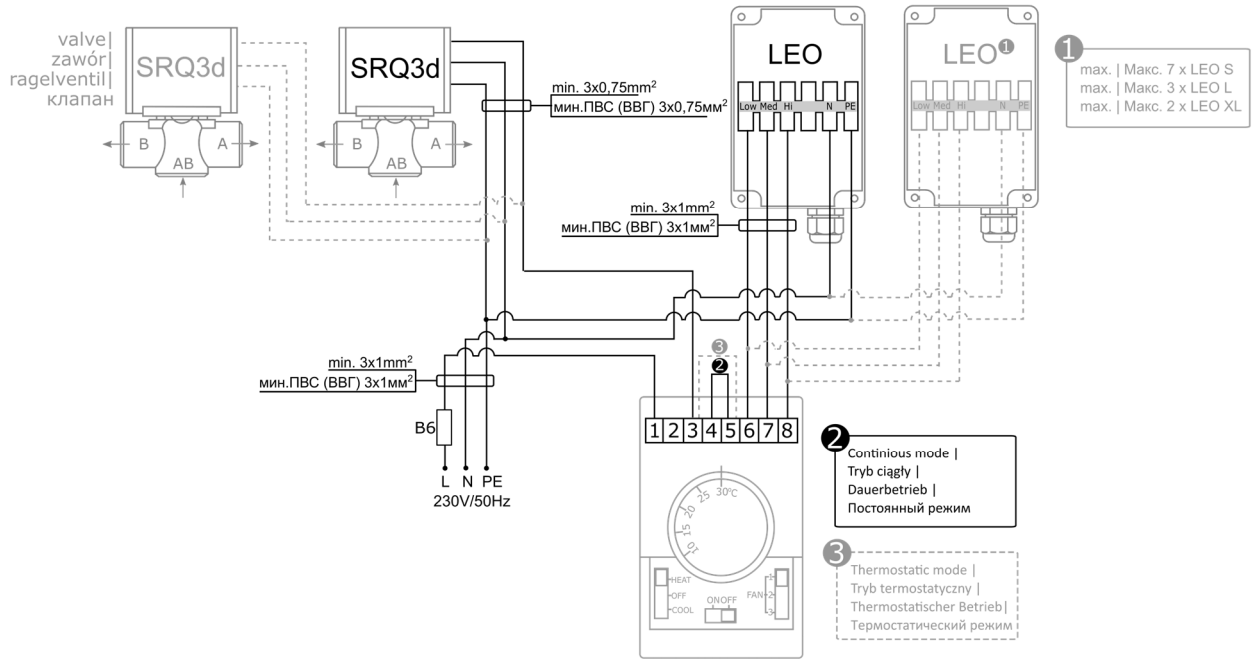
valve|
zawór|
ragelventil|
клапан

SRQ3d

B AB A

SRQ3d

B AB A

min. 3x0,75mm$^2$
мин.ПВС (ВВГ) 3x0,75мм$^2$

LEO

Low Med Hi N PE

LEO❶

Low Med Hi N PE

❶
max. | Макс. 7 x LEO S
max. | Макс. 3 x LEO L
max. | Макс. 2 x LEO XL

min. 3x1mm$^2$
мин.ПВС (ВВГ) 3x1мм$^2$

min. 3x1mm$^2$
мин.ПВС (ВВГ) 3x1мм$^2$

B6

L N PE
230V/50Hz

❸
❷

1 2 3 4 5 6 7 8

10 15 20 25 30°C

HEAT
OFF
COOL

ON OFF

FAN 1 2 3

❷
Continious mode |
Tryb ciągły |
Dauerbetrieb |
Постоянный режим

❸
Thermostatic mode |
Tryb termostatyczny |
Thermostatischer Betrieb|
Термостатический режим